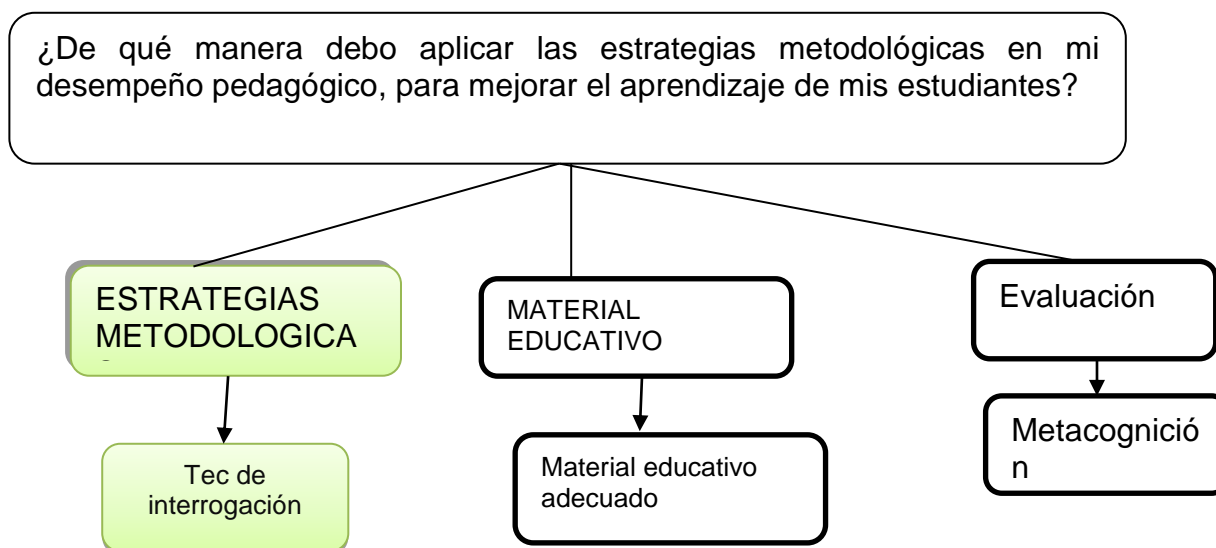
¿De qué manera debo aplicar las estrategias metodológicas en mi desempeño pedagógico, para mejorar el aprendizaje de mis estudiantes?

ESTRATEGIAS METODOLOGICA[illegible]

MATERIAL EDUCATIVO

Evaluación

Tec de interrogación

Material educativo adecuado

Metacognición